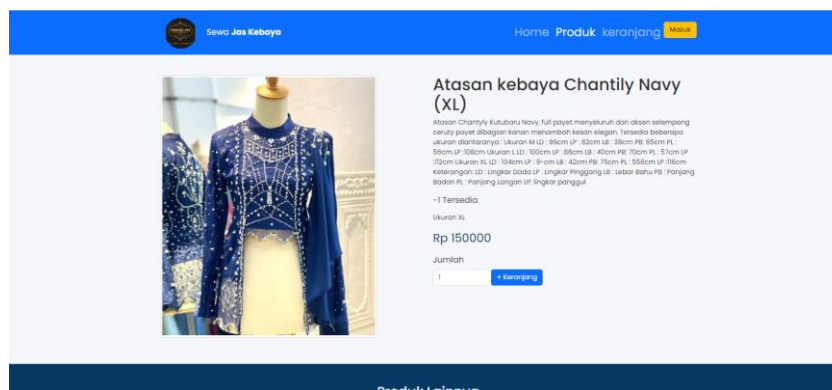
Sewa Jas Kebaya

Home Produk keranjang Masuk

Atasan kebaya Chantily Navy (XL)

Atasan Chantyly Kutubaru Navy, full payet menyeluruh dan aksen selempang ceruty payet dibagian kanan menambah kesan elegan. Tersedia beberapa ukuran diantaranya : Ukuran M LD : 96cm LP : 82cm LB : 38cm PB: 65cm PL : 56cm LP :108cm Ukuran L LD : 100cm LP : 86cm LB : 40cm PB: 70cm PL : 57cm LP :112cm Ukuran XL LD : 104cm LP : 9-cm LB : 42cm PB: 75cm PL : 558cm LP :116cm Keterangan: LD : Lingkar Dada LP : Lingkar Pinggang LB : Lebar Bahu PB : Panjang Badan PL : Panjang Lengan LP :lingkar panggul

-1 Tersedia

Ukuran XL

Rp 150000

Jumlah

1 + Keranjang

Produk Lainnya